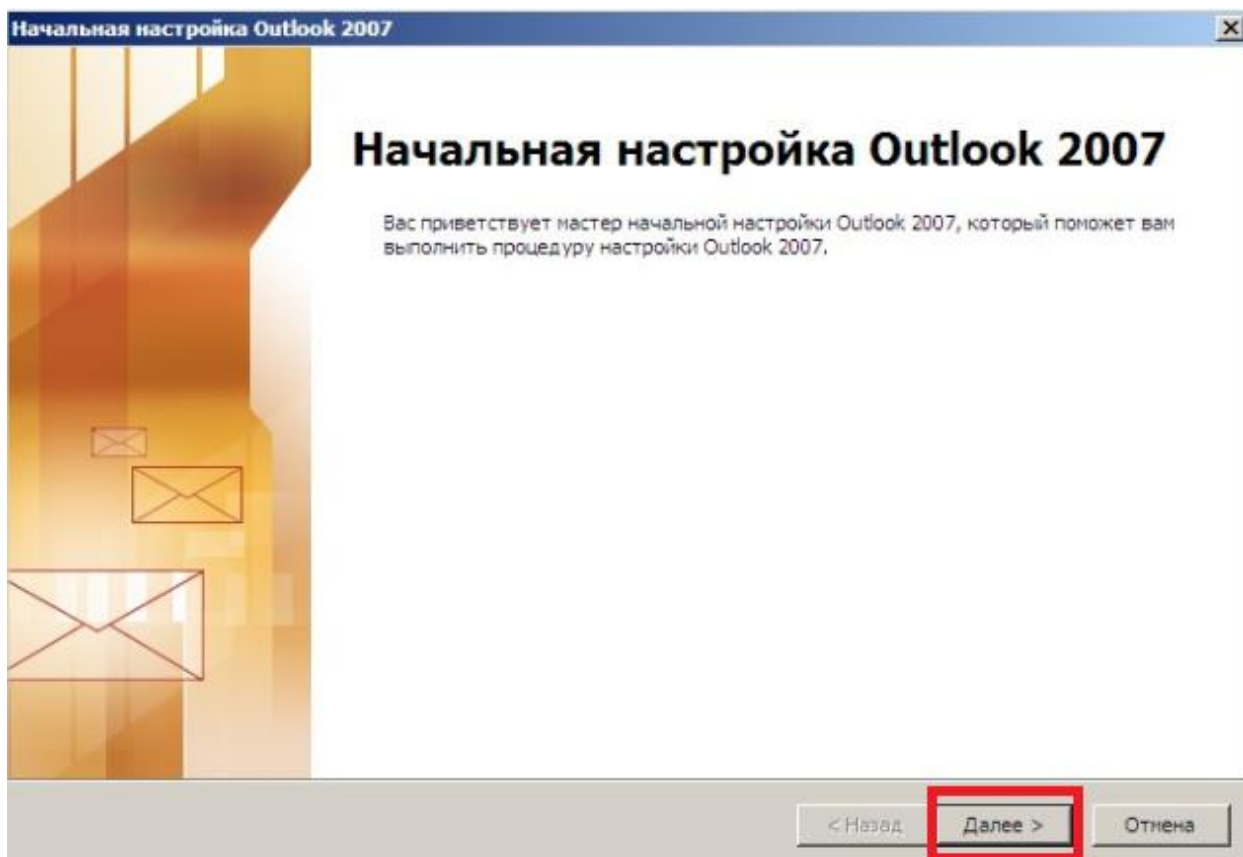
Начальная настройка Outlook 2007

Начальная настройка Outlook 2007

Вас приветствует мастер начальной настройки Outlook 2007, который поможет вам выполнить процедуру настройки Outlook 2007.

< Назад
Далее >
Отмена